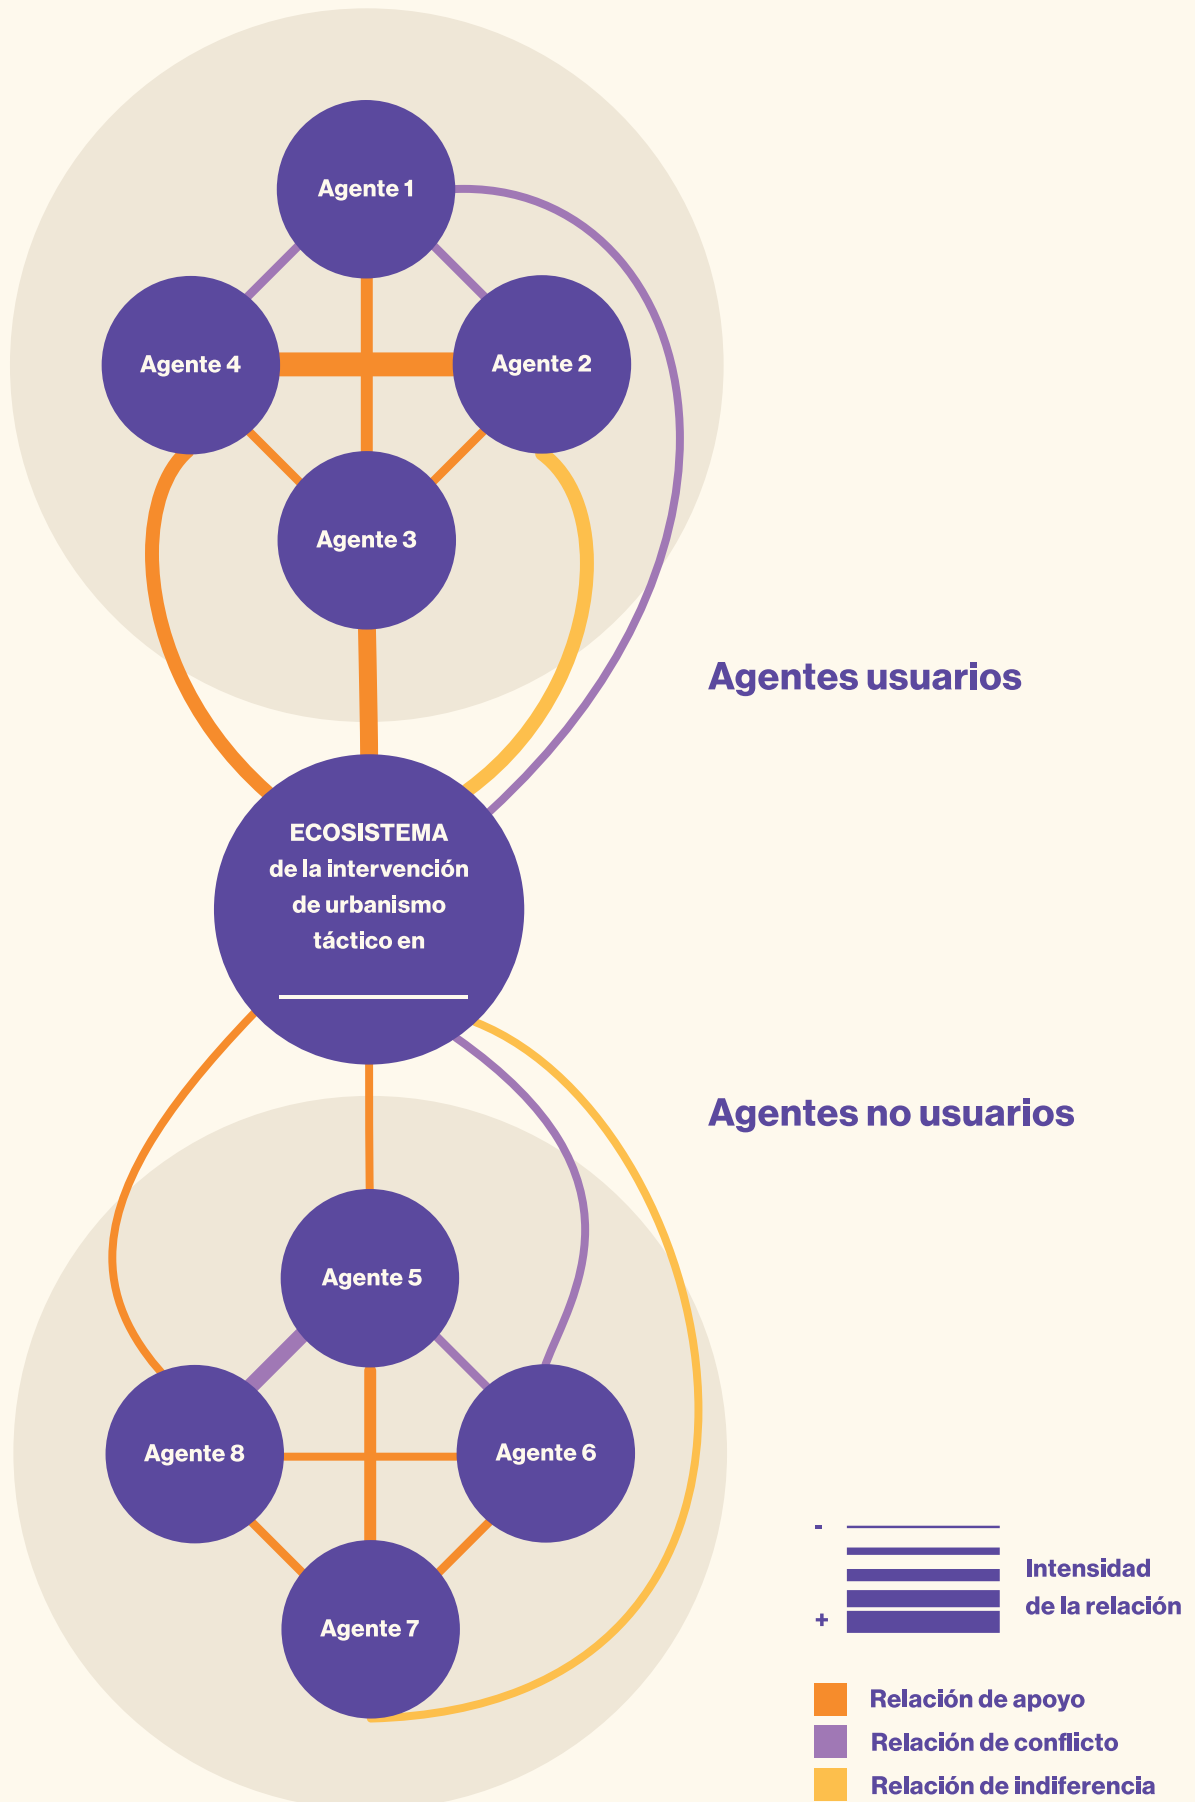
Agente 1

Agente 4

Agente 2

Agente 3

Agentes usuarios

ECOSISTEMA de la intervención de urbanismo táctico en

Agentes no usuarios

Agente 5

Agente 8

Agente 6

Agente 7

-

+

Intensidad de la relación

Relación de apoyo

Relación de conflicto

Relación de indiferencia